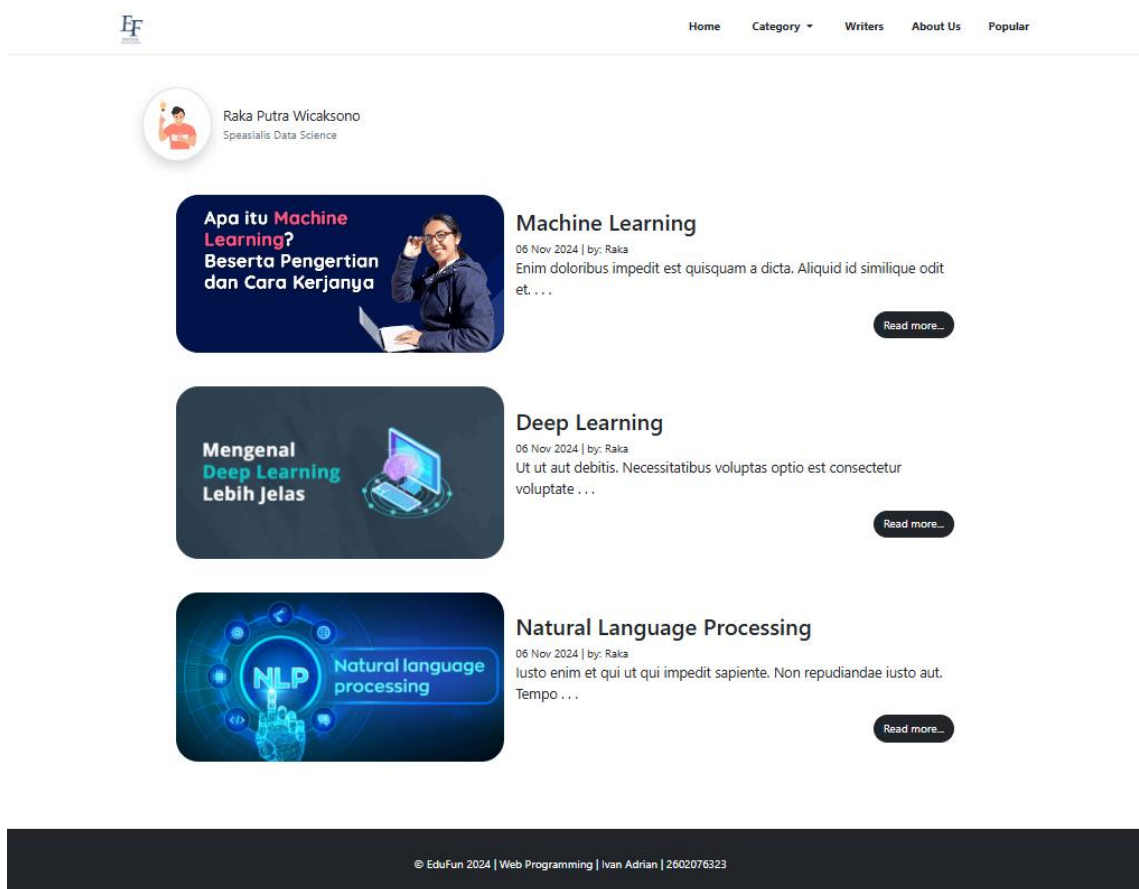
EF

Home Category ▾ Writers About Us Popular

Raka Putra Wicaksono
Speasialis Data Science

Apa itu Machine Learning? Beserta Pengertian dan Cara Kerjanya

Machine Learning
06 Nov 2024 | by: Raka
Enim doloribus impedit est quisquam a dicta. Aliquid id similique odit et. . . .

Read more...

Mengenal Deep Learning Lebih Jelas

Deep Learning
06 Nov 2024 | by: Raka
Ut ut aut debitis. Necessitatibus voluptas optio est consectetur voluptate . . .

Read more...

NLP Natural language processing

Natural Language Processing
06 Nov 2024 | by: Raka
Iusto enim et qui ut qui impedit sapiente. Non repudiandae iusto aut. Tempo . . .

Read more...

© EduFun 2024 | Web Programming | Ivan Adrian | 2602076323